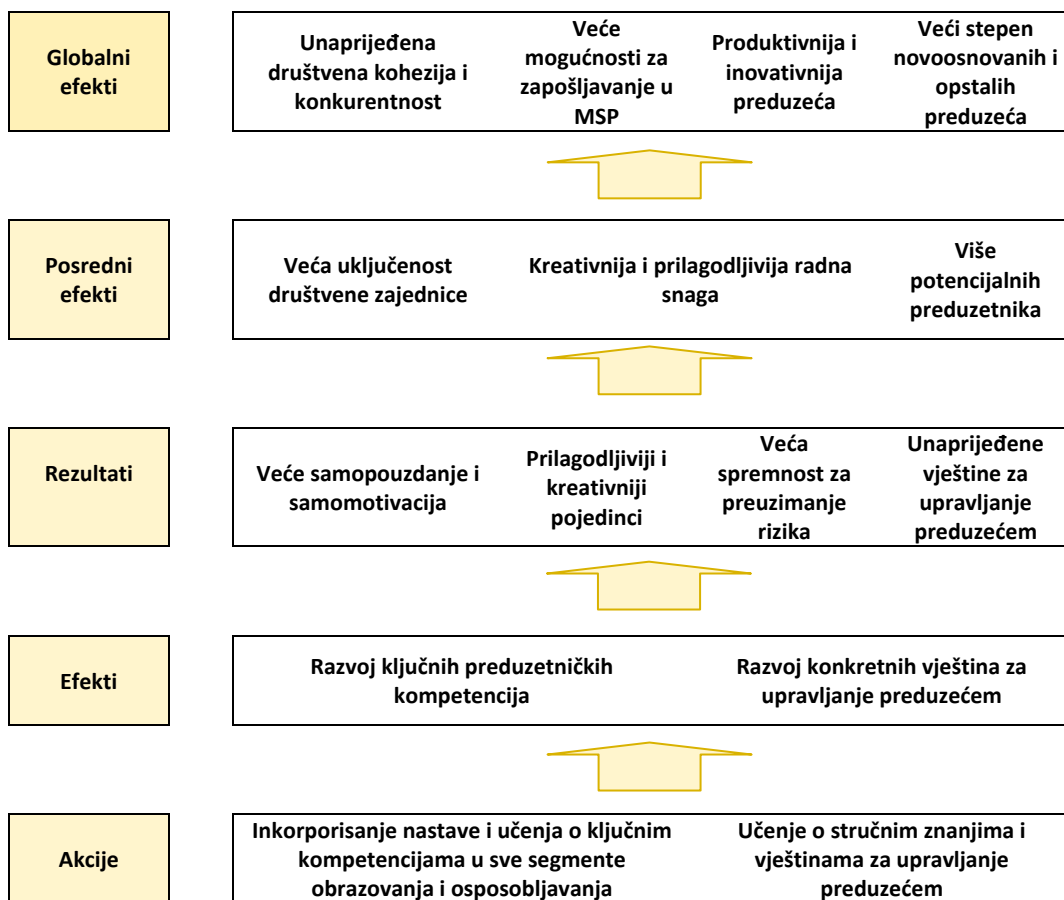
Globalni efekti

Unaprijeđena društvena kohezija i konkurentnost

Veće mogućnosti za zapošljavanje u MSP

Produktivnija i inovativnija preduzeća

Veći stepen novoosnovanih i opstalih preduzeća

Posredni efekti

Veća uključenost društvene zajednice

Kreativnija i prilagodljivija radna snaga

Više potencijalnih preduzetnika

Rezultati

Veće samopouzdanje i samomotivacija

Prilagodljiviji i kreativniji pojedinci

Veća spremnost za preuzimanje rizika

Unaprijeđene vještine za upravljanje preduzećem

Efekti

Razvoj ključnih preduzetničkih kompetencija

Razvoj konkretnih vještina za upravljanje preduzećem

Akcije

Inkorporisanje nastave i učenja o ključnim kompetencijama u sve segmente obrazovanja i osposobljavanja

Učenje o stručnim znanjima i vještinama za upravljanje preduzećem